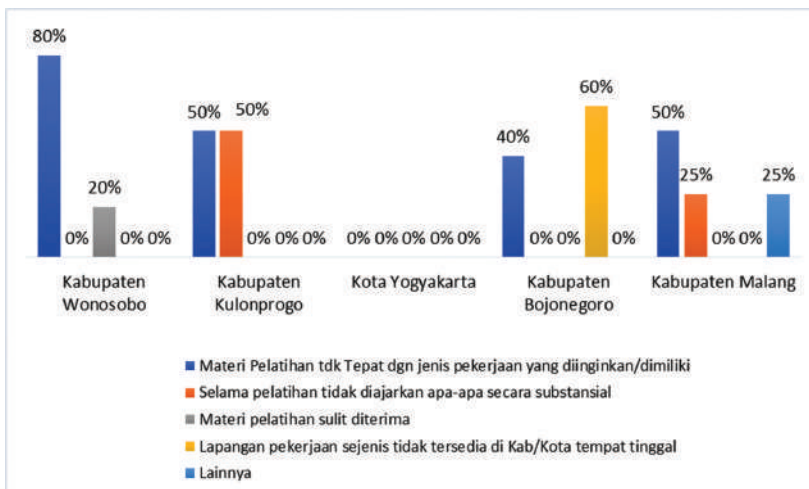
80%
0%
20%
0% 0%
Kabupaten Wonosobo

50% 50%
0% 0% 0%
Kabupaten Kulonprogo

0% 0% 0% 0% 0%
Kota Yogyakarta

40%
0% 0%
60%
0%
Kabupaten Bojonegoro

50%
25%
0% 0%
25%
Kabupaten Malang

Materi Pelatihan tdk Tepat dgn jenis pekerjaan yang diinginkan/dimiliki
Selama pelatihan tidak diajarkan apa-apa secara substansial
Materi pelatihan sulit diterima
Lapangan pekerjaan sejenis tidak tersedia di Kab/Kota tempat tinggal
Lainnya